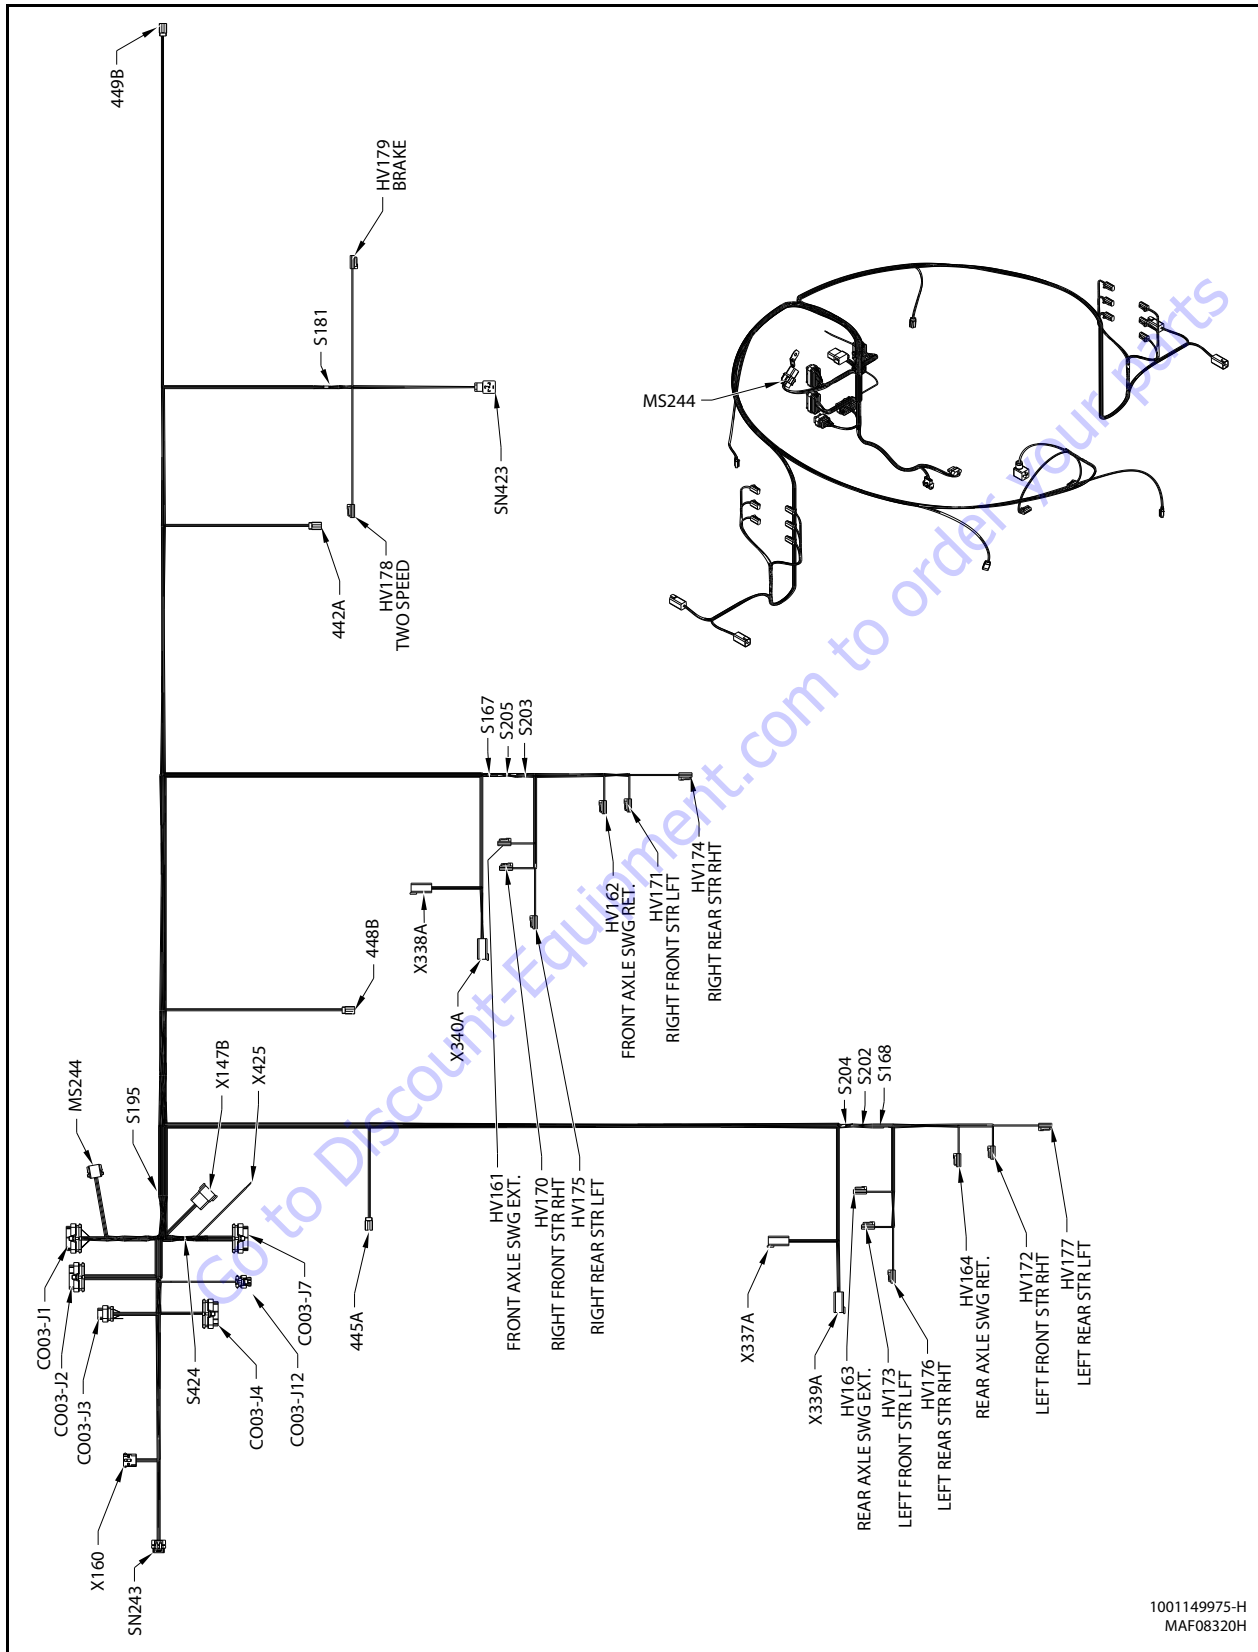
449B

HV179
BRAKE

S181

SN423

442A

HV178
TWO SPEED

MS244

S167
S205
S203

X338A

X340A

448B

HV162
FRONT AXLE SWG RET.

HV171
RIGHT FRONT STR LFT

HV174
RIGHT REAR STR RHT

MS244

S195

X147B

X425

S204
S202
S168

CO03-J1
CO03-J2
CO03-J3

S424

CO03-J4

CO03-J12

CO03-J7

445A

HV161
FRONT AXLE SWG EXT.

HV170
RIGHT FRONT STR RHT

HV175
RIGHT REAR STR LFT

X337A

X339A

HV163
REAR AXLE SWG EXT.

HV173
LEFT FRONT STR LFT

HV176
LEFT REAR STR RHT

HV164
REAR AXLE SWG RET.

HV172
LEFT FRONT STR RHT

HV177
LEFT REAR STR LFT

X160

SN243

1001149975-H
MAF08320H